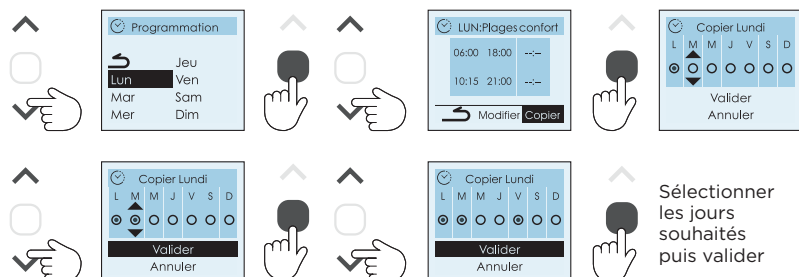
Programmation

Jeu
Lun
Ven
Mar
Sam
Mer
Dim

LUN:Plages confort

06:00 18:00 --:--

10:15 21:00 --:--

Modifier Copier

Copier Lundi

L M M J V S D

Valider
Annuler

Copier Lundi

L M M J V S D

Valider
Annuler

Copier Lundi

L M M J V S D

Valider
Annuler

Sélectionner les jours souhaités puis valider